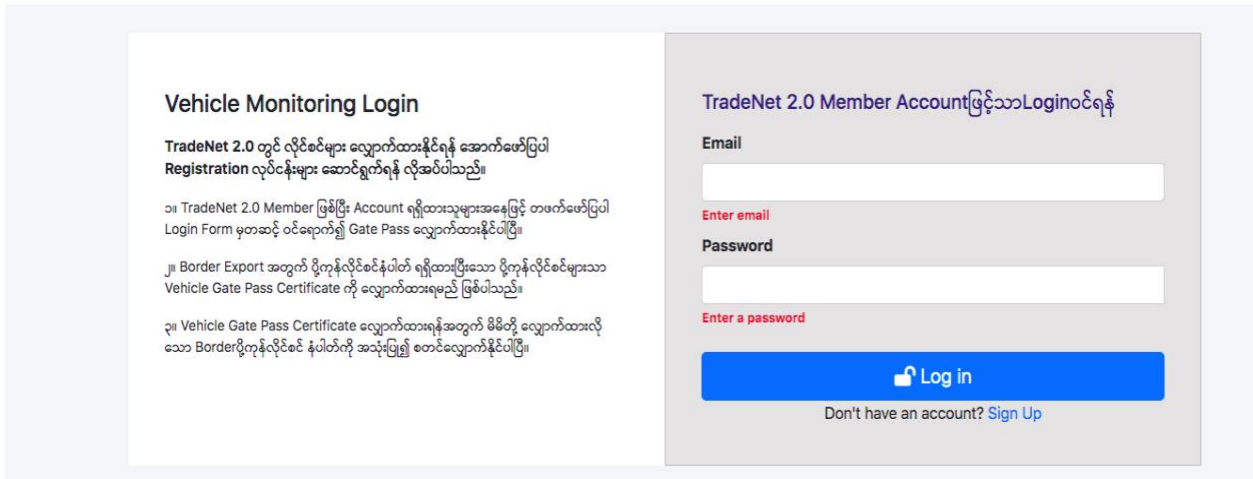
Vehicle Monitoring Login

TradeNet 2.0 တွင် လိုင်စင်များ လျှောက်ထားနိုင်ရန် အောက်ဖော်ပြပါ Registration လုပ်ငန်းများ ဆောင်ရွက်ရန် လိုအပ်ပါသည်။

၁။ TradeNet 2.0 Member ဖြစ်ပြီး Account ရရှိထားသူများအနေဖြင့် တဖက်ဖော်ပြပါ Login Form မှတဆင့် ဝင်ရောက်၍ Gate Pass လျှောက်ထားနိုင်ပါပြီ။

၂။ Border Export အတွက် ပို့ကုန်လိုင်စင်နံပါတ် ရရှိထားပြီးသော ပို့ကုန်လိုင်စင်များသာ Vehicle Gate Pass Certificate ကို လျှောက်ထားရမည် ဖြစ်ပါသည်။

၃။ Vehicle Gate Pass Certificate လျှောက်ထားရန်အတွက် မိမိတို့ လျှောက်ထားလိုသော Borderပို့ကုန်လိုင်စင် နံပါတ်ကို အသုံးပြု၍ စတင်လျှောက်နိုင်ပါပြီ။

TradeNet 2.0 Member Accountဖြင့်သာLoginဝင်ရန်

Email

Enter email

Password

Enter a password

Log in

Don't have an account? Sign Up